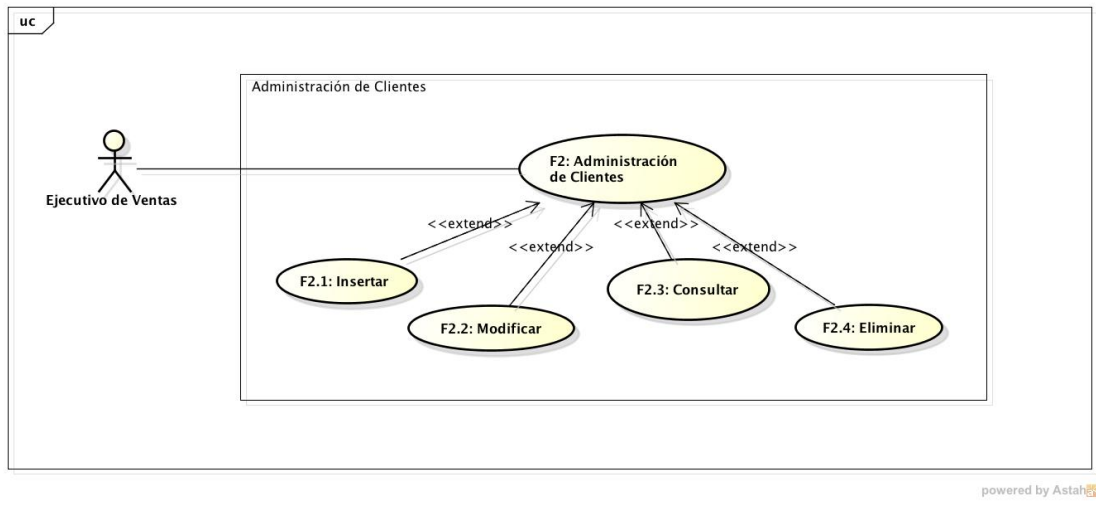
uc

Administración de Clientes

Ejecutivo de Ventas

F2: Administración de Clientes

<<extend>>

<<extend>>

<<extend>>

<<extend>>

F2.1: Insertar

F2.2: Modificar

F2.3: Consultar

F2.4: Eliminar

powered by Astah